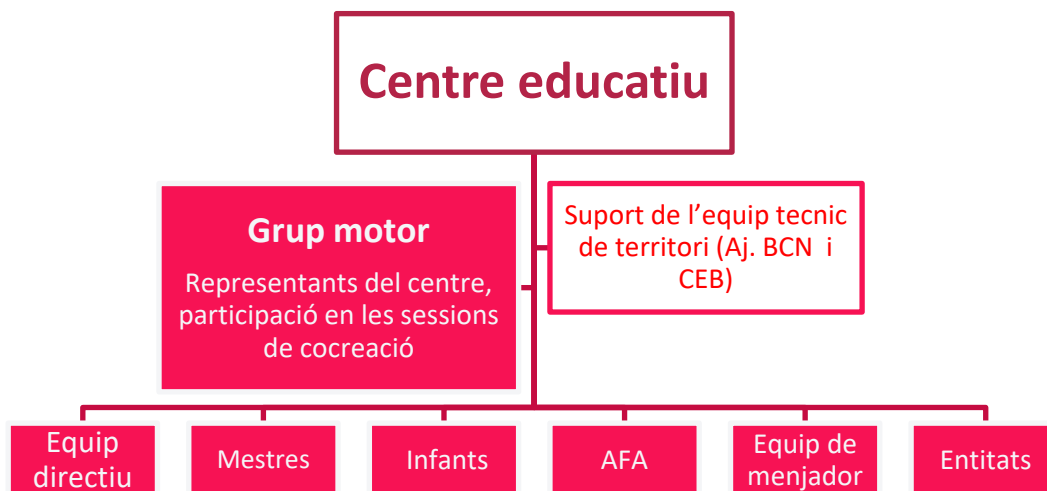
Centre educatiu

Grup motor

Representants del centre, participació en les sessions de cocreació

Suport de l'equip tecnic de territori (Aj. BCN i CEB)

Equip directiu

Mestres

Infants

AFA

Equip de menjador

Entitats